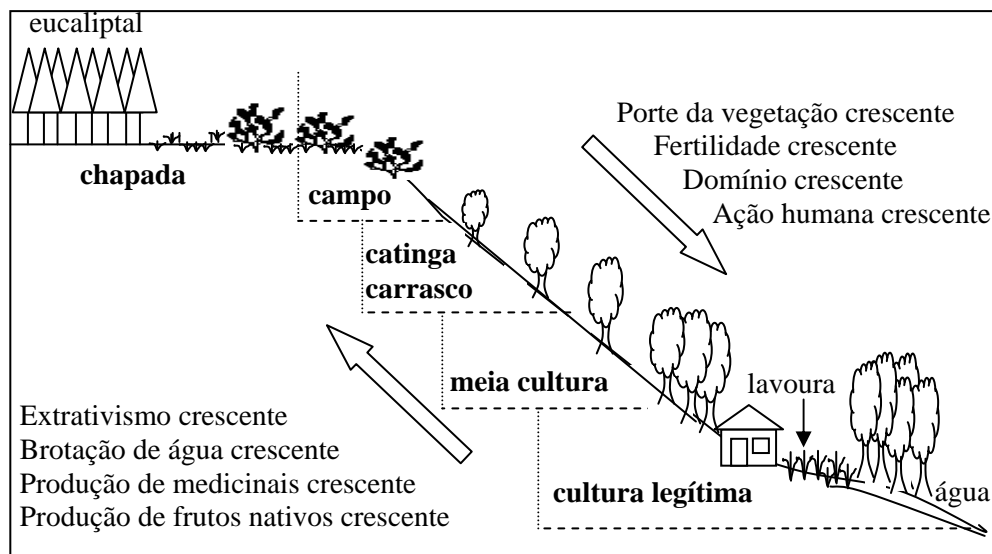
eucaliptal

chapada

campo

catinga
carrasco

meia cultura

cultura legítima

lavoura

água

Porte da vegetação crescente
Fertilidade crescente
Domínio crescente
Ação humana crescente

Extrativismo crescente
Brotação de água crescente
Produção de medicinais crescente
Produção de frutos nativos crescente